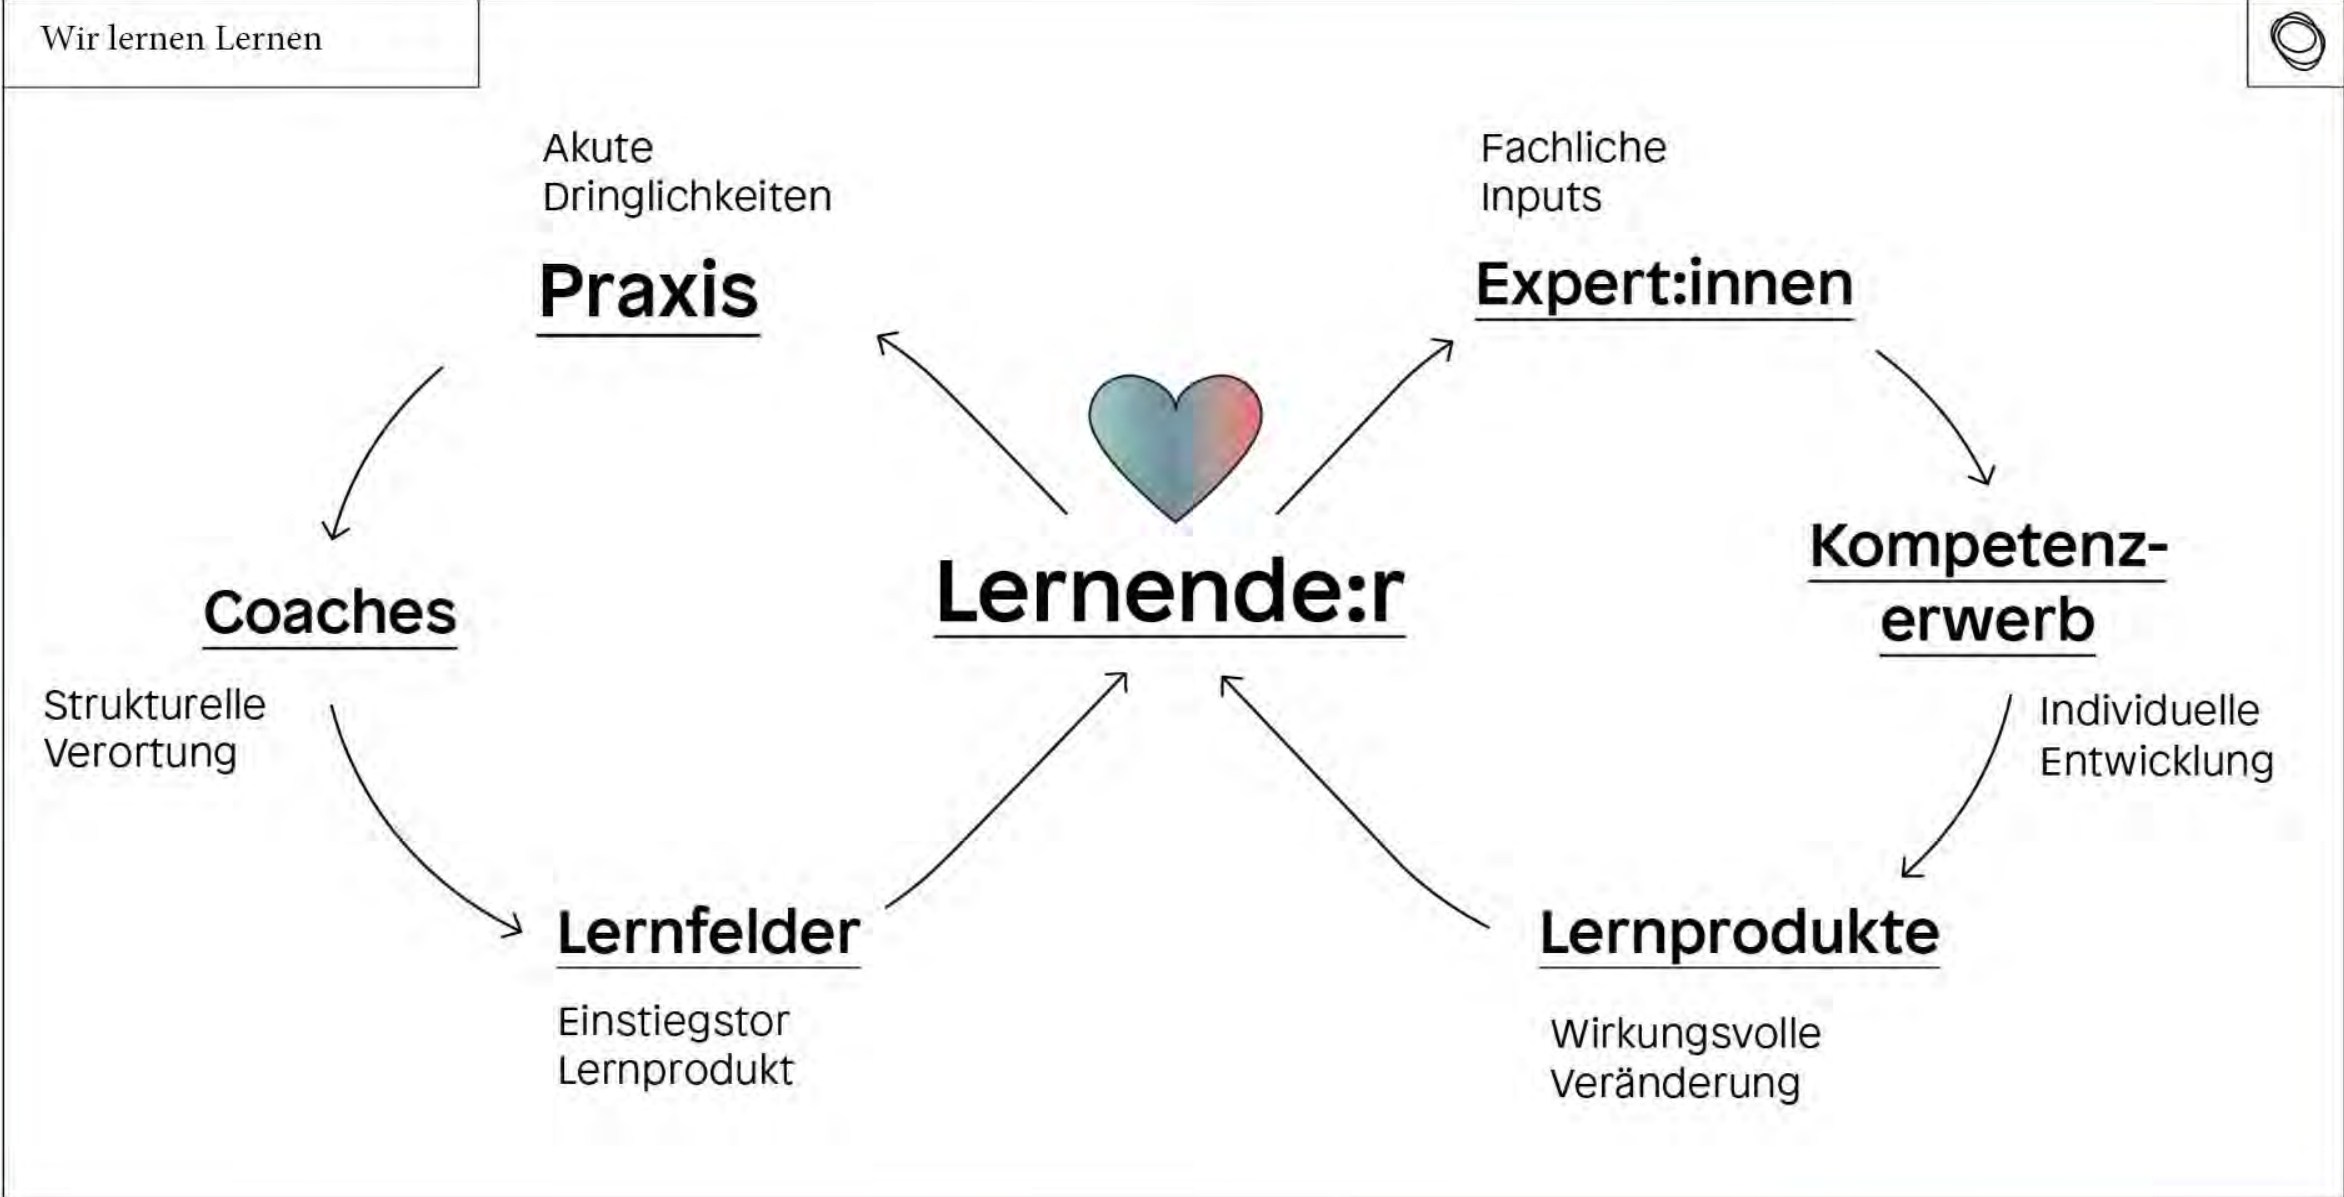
Wir lernen Lernen

Akute Dringlichkeiten

Praxis

Fachliche Inputs

Expert:innen

Coaches

Strukturelle Verortung

Lernende:r

Kompetenzerwerb

Individuelle Entwicklung

Lernfelder

Einstiegstor Lernprodukt

Lernprodukte

Wirkungsvolle Veränderung